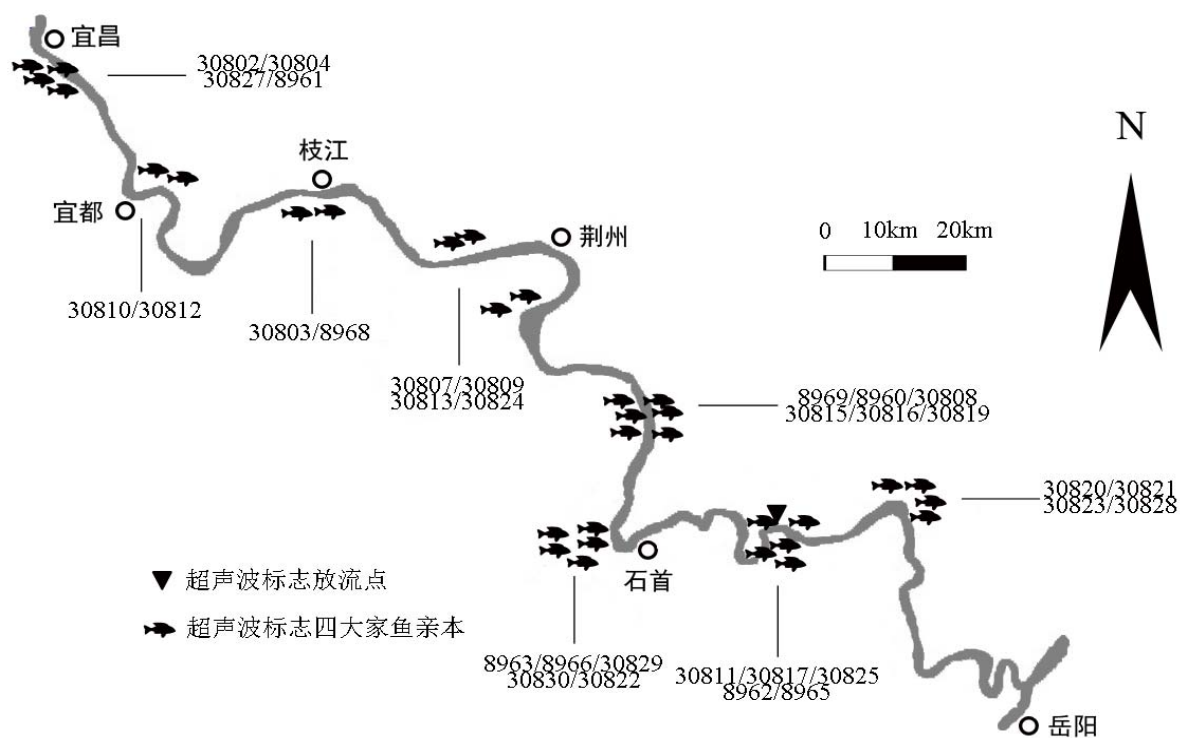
宜昌
30802/30804
30827/8961
枝江
宜都
荆州
0 10km 20km
N
30810/30812
30803/8968
30807/30809
30813/30824
8969/8960/30808
30815/30816/30819
30820/30821
30823/30828
石首
▼ 超声波标志放流点
超声波标志四大家鱼亲本
8963/8966/30829
30830/30822
30811/30817/30825
8962/8965
岳阳